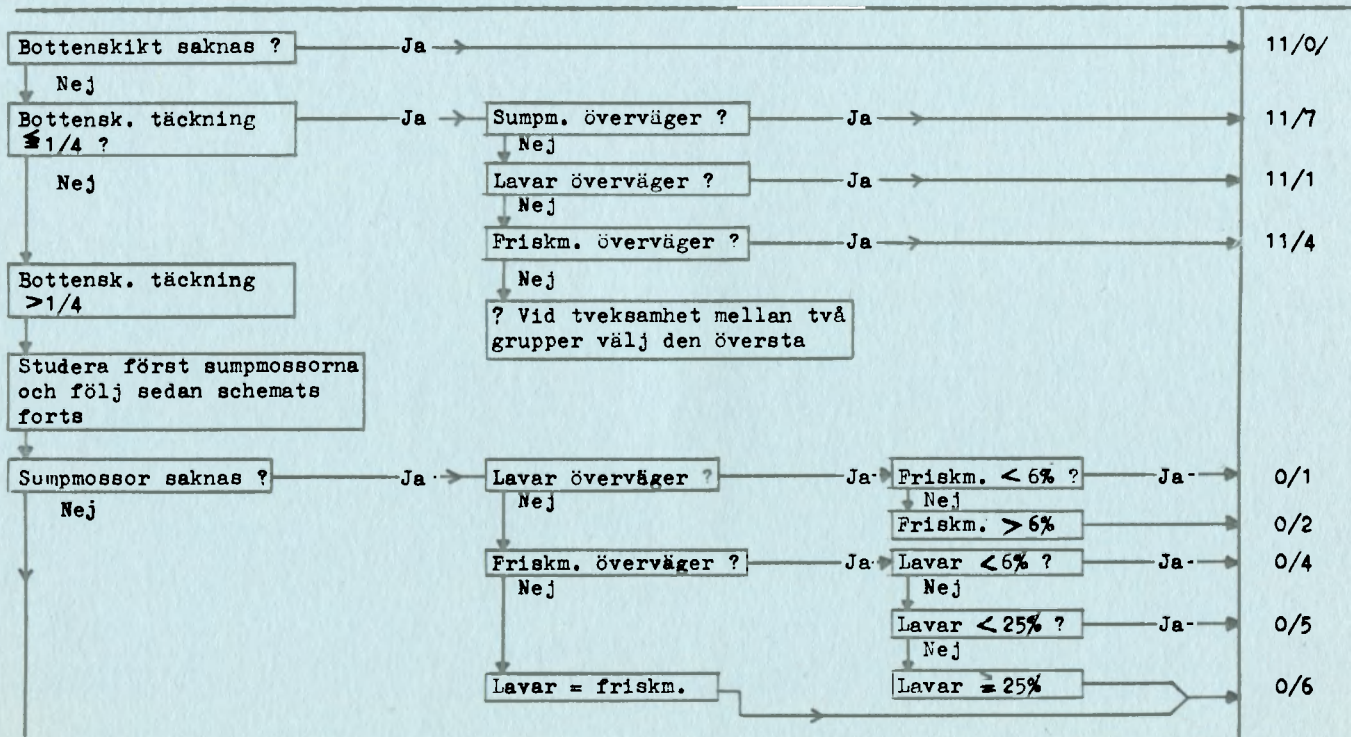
Bottenskikt saknas ? Ja 11/0/

Nej

Bottensk. täckning $\leqq$1/4 ? Ja Sumpm. överväger ? Ja 11/7

Nej

Nej Lavar överväger ? Ja 11/1

Nej

Friskm. överväger ? Ja 11/4

Nej

Bottensk. täckning >1/4

? Vid tveksamhet mellan två grupper välj den översta

Studera först sumpmossorna och följ sedan schemats forts

Sumpmossor saknas ? Ja Lavar överväger ? Ja Friskm. < 6% ? Ja 0/1

Nej Nej

Nej

Friskm. > 6% 0/2

Friskm. överväger ? Ja Lavar < 6% ? Ja 0/4

Nej Nej

Lavar < 25% ? Ja 0/5

Nej

Lavar = friskm. Lavar $\geqq$ 25% 0/6